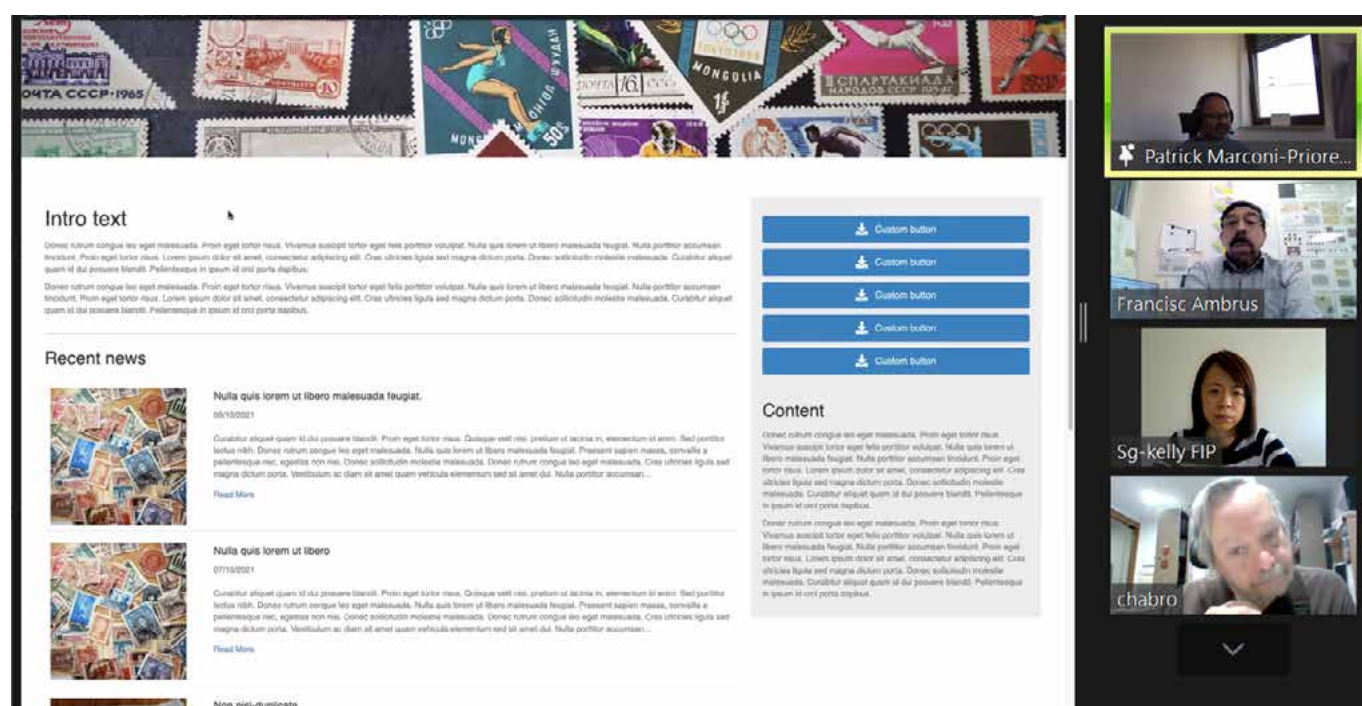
ОЧТА СССР 1965

MONGOLIA

СПАРТАКИАДА НАРОДОВ СССР

Intro text

Donec rutrum congue leo eget malesuada. Proin eget tortor risus. Vivamus suscipit tortor eget felis porttitor volutpat. Nulla quis lorem ut libero malesuada feugiat. Nulla porttitor accumsan tincidunt. Proin eget tortor risus. Lorem ipsum dolor sit amet, consectetur adipiscing elit. Cras ultricies ligula sed magna dictum porta. Donec sollicitudin molestie malesuada. Curabitur aliquet quam id dui posuere blandit. Pellentesque in ipsum id orci porta dapibus.

Donec rutrum congue leo eget malesuada. Proin eget tortor risus. Vivamus suscipit tortor eget felis porttitor volutpat. Nulla quis lorem ut libero malesuada feugiat. Nulla porttitor accumsan tincidunt. Proin eget tortor risus. Lorem ipsum dolor sit amet, consectetur adipiscing elit. Cras ultricies ligula sed magna dictum porta. Donec sollicitudin molestie malesuada. Curabitur aliquet quam id dui posuere blandit. Pellentesque in ipsum id orci porta dapibus.

Recent news

Nulla quis lorem ut libero malesuada feugiat.

05/10/2021

Curabitur aliquet quam id dui posuere blandit. Proin eget tortor risus. Quisque velit nisi, pretium ut lacinia in, elementum id enim. Sed porttitor lectus nibh. Donec rutrum congue leo eget malesuada. Nulla quis lorem ut libero malesuada feugiat. Praesent sapien massa, convallis a pellentesque nec, egestas non nisi. Donec sollicitudin molestie malesuada. Donec rutrum congue leo eget malesuada. Cras ultricies ligula sed magna dictum porta. Vestibulum ac diam sit amet quam vehicula elementum sed sit amet dui. Nulla porttitor accumsan...

Read More

Nulla quis lorem ut libero

07/10/2021

Curabitur aliquet quam id dui posuere blandit. Proin eget tortor risus. Quisque velit nisi, pretium ut lacinia in, elementum id enim. Sed porttitor lectus nibh. Donec rutrum congue leo eget malesuada. Nulla quis lorem ut libero malesuada feugiat. Praesent sapien massa, convallis a pellentesque nec, egestas non nisi. Donec sollicitudin molestie malesuada. Donec rutrum congue leo eget malesuada. Cras ultricies ligula sed magna dictum porta. Vestibulum ac diam sit amet quam vehicula elementum sed sit amet dui. Nulla porttitor accumsan...

Read More

Non nisi duplicate

Custom button

Custom button

Custom button

Custom button

Custom button

Content

Donec rutrum congue leo eget malesuada. Proin eget tortor risus. Vivamus suscipit tortor eget felis porttitor volutpat. Nulla quis lorem ut libero malesuada feugiat. Nulla porttitor accumsan tincidunt. Proin eget tortor risus. Lorem ipsum dolor sit amet, consectetur adipiscing elit. Cras ultricies ligula sed magna dictum porta. Donec sollicitudin molestie malesuada. Curabitur aliquet quam id dui posuere blandit. Pellentesque in ipsum id orci porta dapibus.

Donec rutrum congue leo eget malesuada. Proin eget tortor risus. Vivamus suscipit tortor eget felis porttitor volutpat. Nulla quis lorem ut libero malesuada feugiat. Nulla porttitor accumsan tincidunt. Proin eget tortor risus. Lorem ipsum dolor sit amet, consectetur adipiscing elit. Cras ultricies ligula sed magna dictum porta. Donec sollicitudin molestie malesuada. Curabitur aliquet quam id dui posuere blandit. Pellentesque in ipsum id orci porta dapibus.

Patrick Marconi-Priore...

Francisc Ambrus

Sg-kelly FIP

chabro